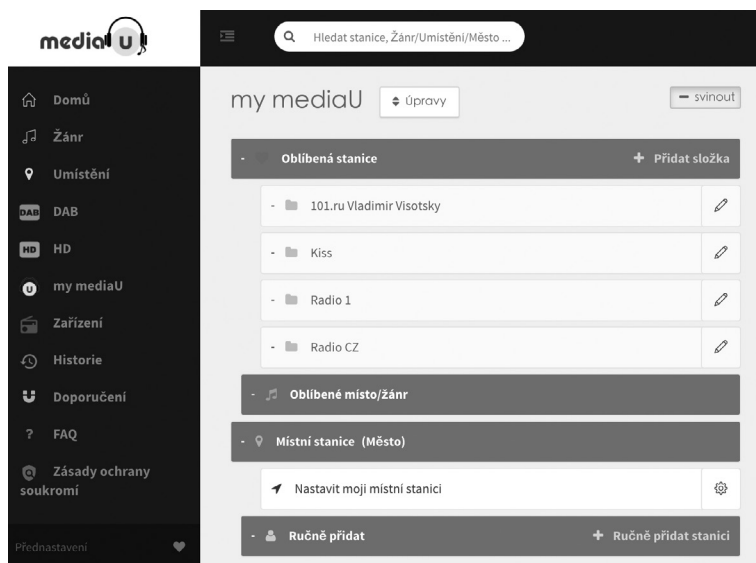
mediaU

Hledat stanice, Žánr/Umístění/Město ...

Domů
Žánr
Umístění
DAB DAB
HD HD
my mediaU
Zařízení
Historie
Doporučení
? FAQ
Zásady ochrany soukromí

Přednastavení

my mediaU

Úpravy

svinout

Oblíbená stanice

+ Přidat složka

101.ru Vladimir Visotsky

Kiss

Radio 1

Radio CZ

Oblíbené místo/žánr

Místní stanice (Město)

Nastavit moji místní stanici

Ručně přidat

+ Ručně přidat stanici